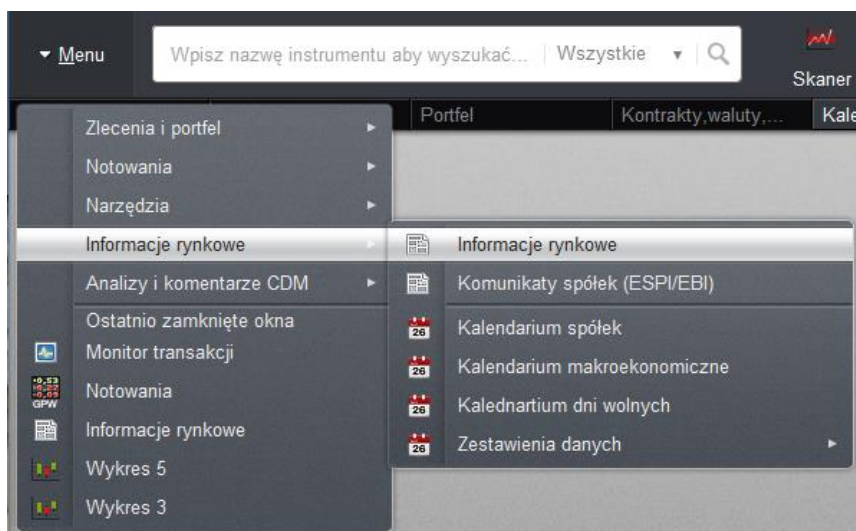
Menu

Wpisz nazwę instrumentu aby wyszukać... | Wszystkie

Skaner

Portfel | Kontrakty,waluty,... | Kale

Zlecenia i portfel
Notowania
Narzędzia
Informacje rynkowe
Analizy i komentarze CDM
Ostatnio zamknięte okna
Monitor transakcji
Notowania
Informacje rynkowe
Wykres 5
Wykres 3

Informacje rynkowe
Komunikaty spółek (ESPI/EBI)
Kalendarium spółek
Kalendarium makroekonomiczne
Kalednartium dni wolnych
Zestawienia danych

GPW
26
26
26
26